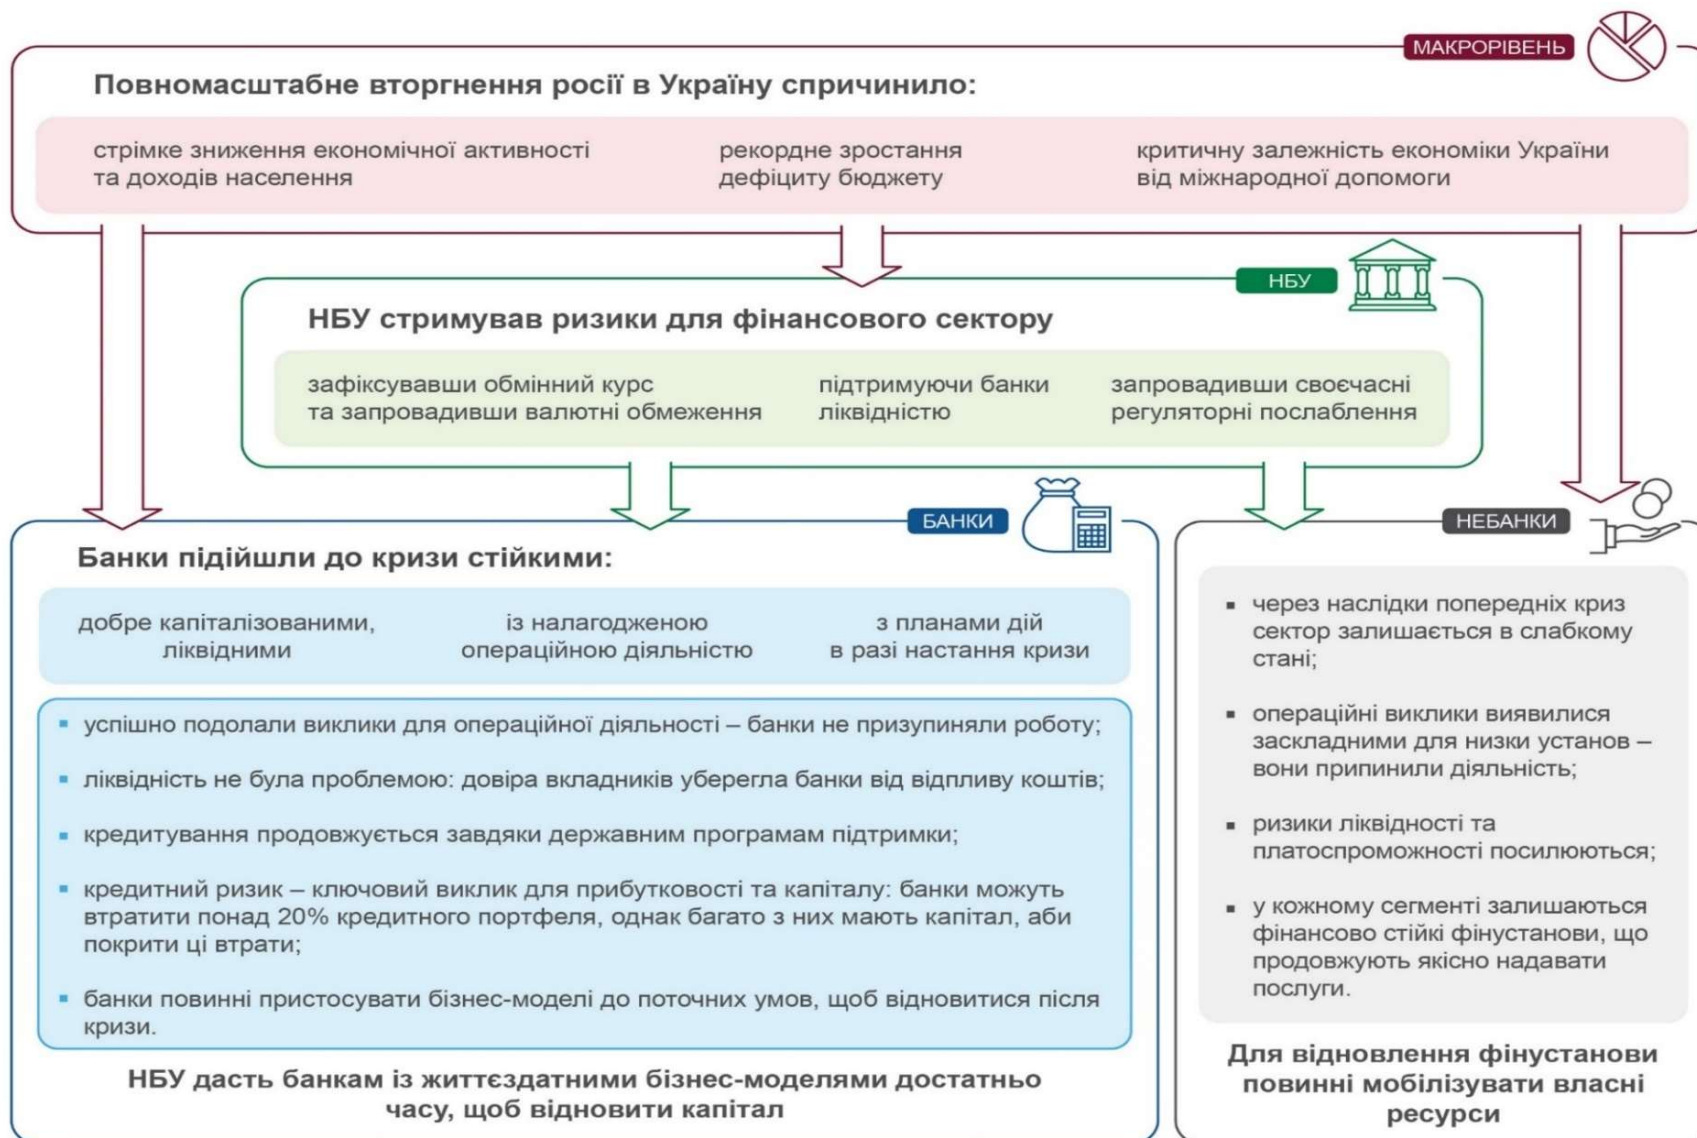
МАКРОРІВЕНЬ

Повномасштабне вторгнення росії в Україну спричинило:

стрімке зниження економічної активності та доходів населення

рекордне зростання дефіциту бюджету

критичну залежність економіки України від міжнародної допомоги

НБУ

НБУ стримував ризики для фінансового сектору

зафіксувавши обмінний курс та запровадивши валютні обмеження

підтримуючи банки ліквідністю

запровадивши своєчасні регуляторні послаблення

БАНКИ

Банки підійшли до кризи стійкими:

добре капіталізованими, ліквідними

із налагодженою операційною діяльністю

з планами дій в разі настання кризи

- успішно подолали виклики для операційної діяльності – банки не призупиняли роботу;
- ліквідність не була проблемою: довіра вкладників уберегла банки від відпливу коштів;
- кредитування продовжується завдяки державним програмам підтримки;
- кредитний ризик – ключовий виклик для прибутковості та капіталу: банки можуть втратити понад 20% кредитного портфеля, однак багато з них мають капітал, аби покрити ці втрати;
- банки повинні пристосувати бізнес-моделі до поточних умов, щоб відновитися після кризи.

НБУ дасть банкам із життєздатними бізнес-моделями достатньо часу, щоб відновити капітал

НЕБАНКИ

- через наслідки попередніх криз сектор залишається в слабкому стані;
- операційні виклики виявилися заскладними для низки установ – вони припинили діяльність;
- ризики ліквідності та платоспроможності посилюються;
- у кожному сегменті залишаються фінансово стійкі фінустанови, що продовжують якісно надавати послуги.

Для відновлення фінустанови повинні мобілізувати власні ресурси